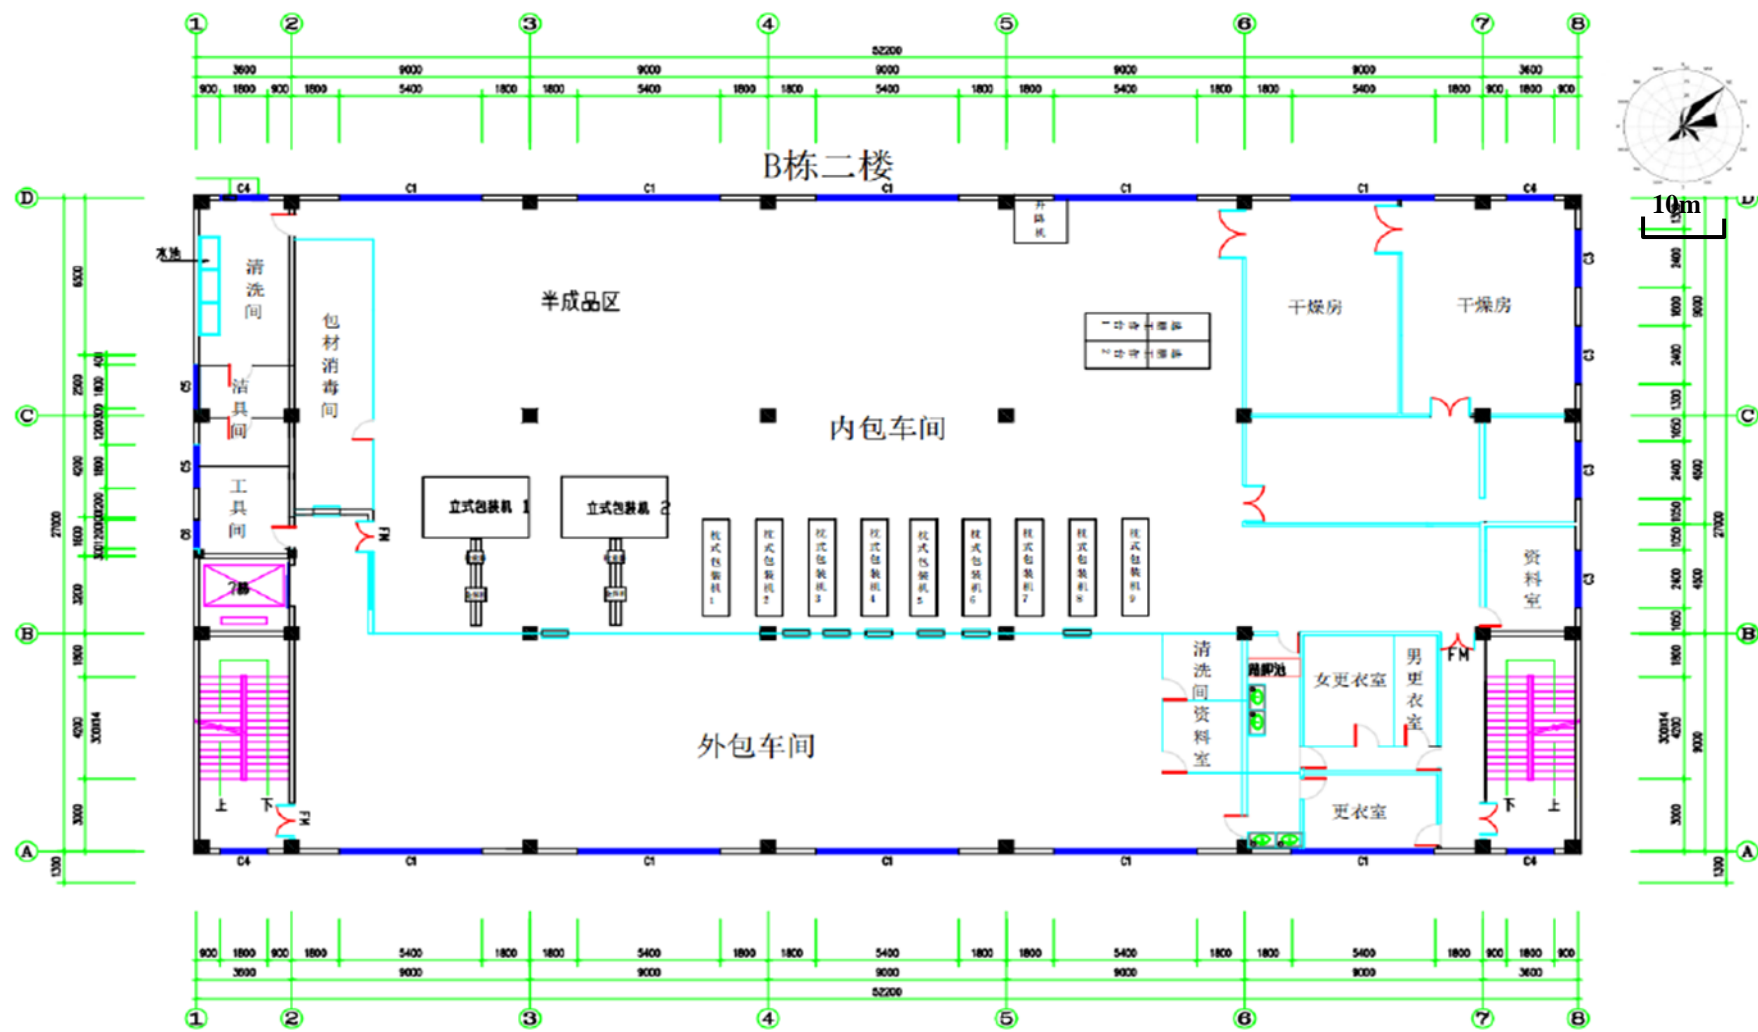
① ② ③ ④ ⑤ ⑥ ⑦ ⑧

52200

3600 9000 9000 9000 9000 9000 3600

900 1800 900 1800 5400 1800 1800 5400 1800 1800 5400 1800 1800 5400 1800 1800 5400 1800 900 1800 900

B栋二楼

10m

D C B A

C4 C1 C1 C1 C1 C1 C4

水池

清洗间

包材消毒间

洁具间

工具间

半成品区

升降机

内包车间

立式包装机 1

立式包装机 2

干燥房

干燥房

资料室

FM

外包车间

清洗间

资料室

消毒池

女更衣室

男更衣室

更衣室

上 下

下 上

FM

C4 C1 C1 C1 C1 C1 C4

900 1800 900 1800 5400 1800 1800 5400 1800 1800 5400 1800 1800 5400 1800 1800 5400 1800 900 1800 900

3600 9000 9000 9000 9000 9000 3600

52200

① ② ③ ④ ⑤ ⑥ ⑦ ⑧

27000

6300 2500 4200 3200 1500 4200 3000 1300

27000

3400 1800 2400 1300 1650 2400 1050 1050 2400 1650 1800 4200 3000 1300

9000 4500 4500 9000